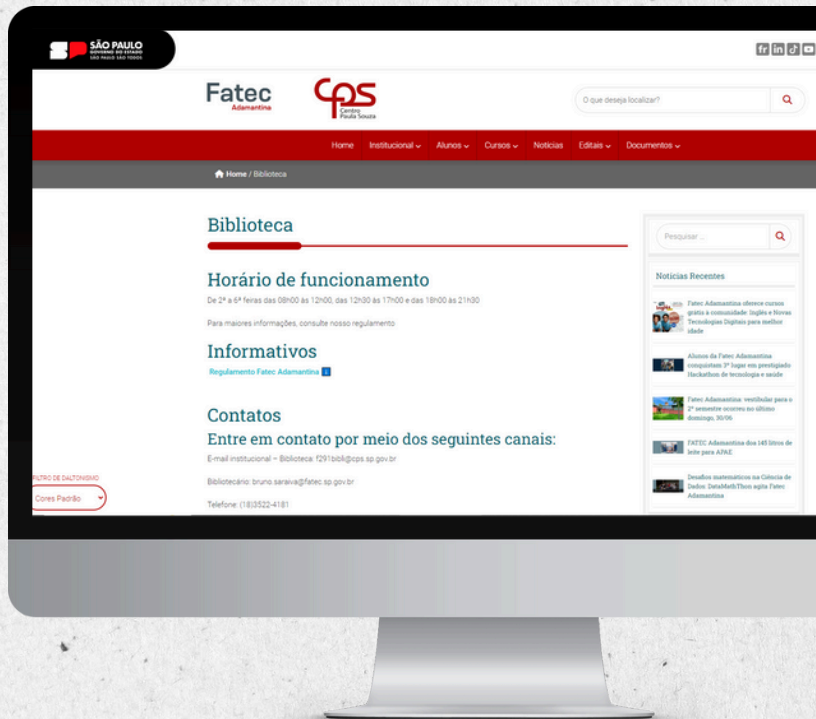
SÃO PAULO
GOVERNO DO ESTADO
SÃO PAULO SÃO TODOS

Fatec
Adamantina

CPS
Centro
Paula Souza

O que deseja localizar?

Home Institucional Alunos Cursos Notícias Editais Documentos

Home / Biblioteca

Biblioteca

Horário de funcionamento

De 2ª a 6ª feiras das 08h00 às 12h00, das 12h30 às 17h00 e das 18h00 às 21h30

Para maiores informações, consulte nosso regulamento

Informativos

Regulamento Fatec Adamantina

Contatos

Entre em contato por meio dos seguintes canais:

E-mail institucional – Biblioteca: f291bibli@cps.sp.gov.br

Bibliotecário: bruno.saraiva@fatec.sp.gov.br

Telefone: (18)3522-4181

Pesquisar ...

Notícias Recentes

Fatec Adamantina oferece cursos gratis à comunidade: Inglês e Novas Tecnologias Digitais para melhor idade

Alunos da Fatec Adamantina conquistam 3º lugar em prestigiado Hackathon de tecnologia e saúde

Fatec Adamantina: vestibular para o 2º semestre ocorreu no último domingo, 30/06

FATEC Adamantina doa 145 litros de leite para APAE

Desafios matemáticos na Ciência de Dados: DataMathThon agita Fatec Adamantina

FILTRO DE DALTONISMO
Cores Padrão